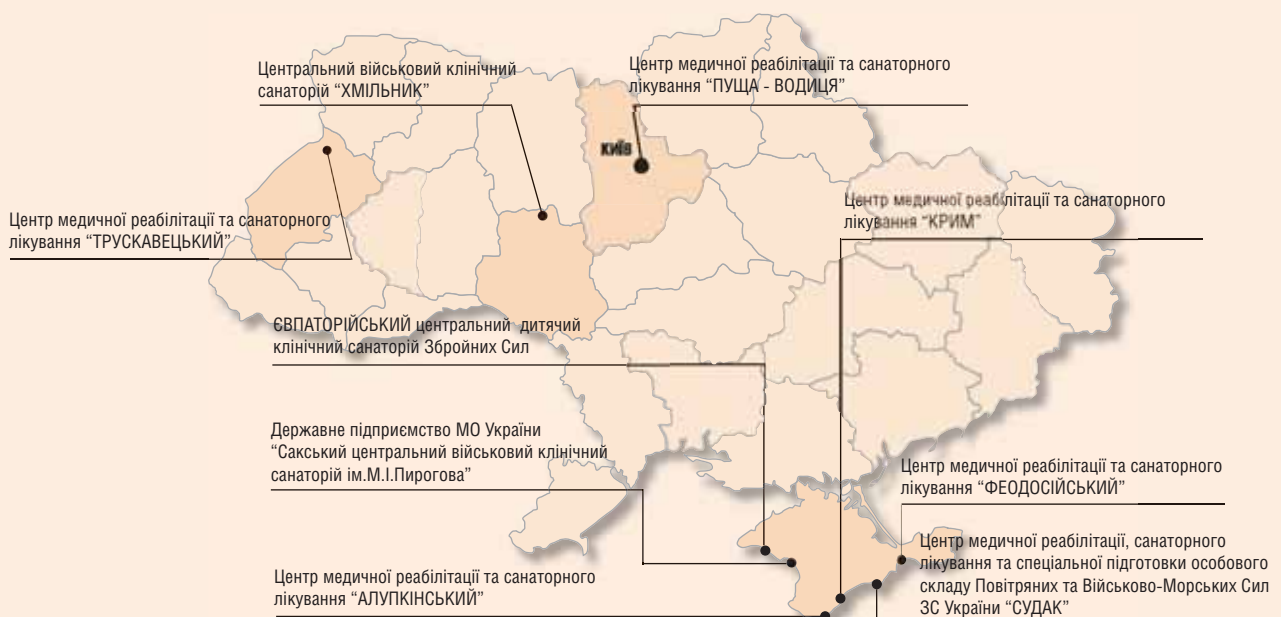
Центральний військовий клінічний санаторій "ХМІЛЬНИК"

Центр медичної реабілітації та санаторного лікування "ПУЩА - ВОДИЦЯ"

КИЇВ

Центр медичної реабілітації та санаторного лікування "ТРУСКАВЕЦЬКИЙ"

Центр медичної реабілітації та санаторного лікування "КРИМ"

ЄВПАТОРІЙСЬКИЙ центральний дитячий клінічний санаторій Збройних Сил

Державне підприємство МО України "Сакський центральний військовий клінічний санаторій ім.М.І.Пирогова"

Центр медичної реабілітації та санаторного лікування "ФЕОДОСІЙСЬКИЙ"

Центр медичної реабілітації, санаторного лікування та спеціальної підготовки особового складу Повітряних та Військово-Морських Сил ЗС України "СУДАК"

Центр медичної реабілітації та санаторного лікування "АЛУПКІНСЬКИЙ"